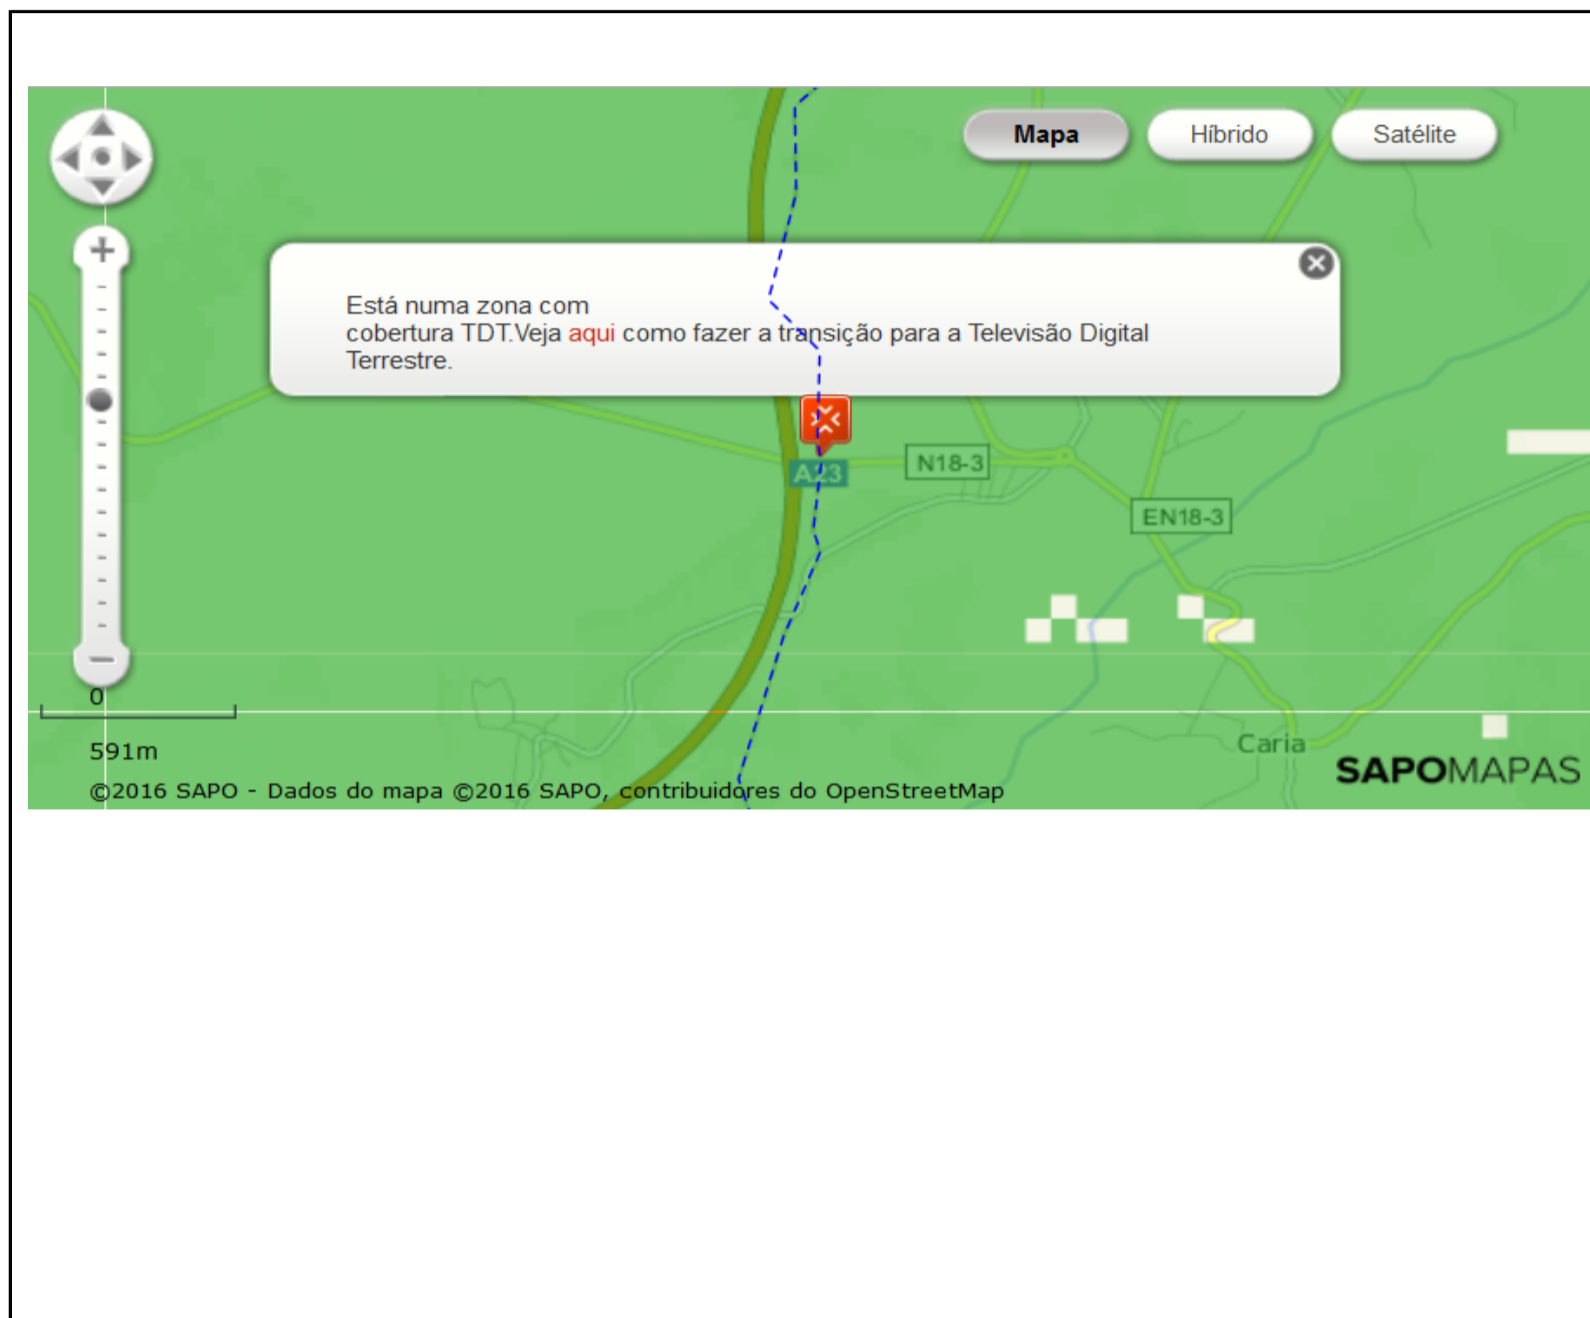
Mapa Híbrido Satélite

+

−

Está numa zona com
cobertura TDT.Veja aqui como fazer a transição para a Televisão Digital Terrestre.

A23

N18-3

EN18-3

0

591m

Caria

SAPOMAPAS

©2016 SAPO - Dados do mapa ©2016 SAPO, contribuidores do OpenStreetMap